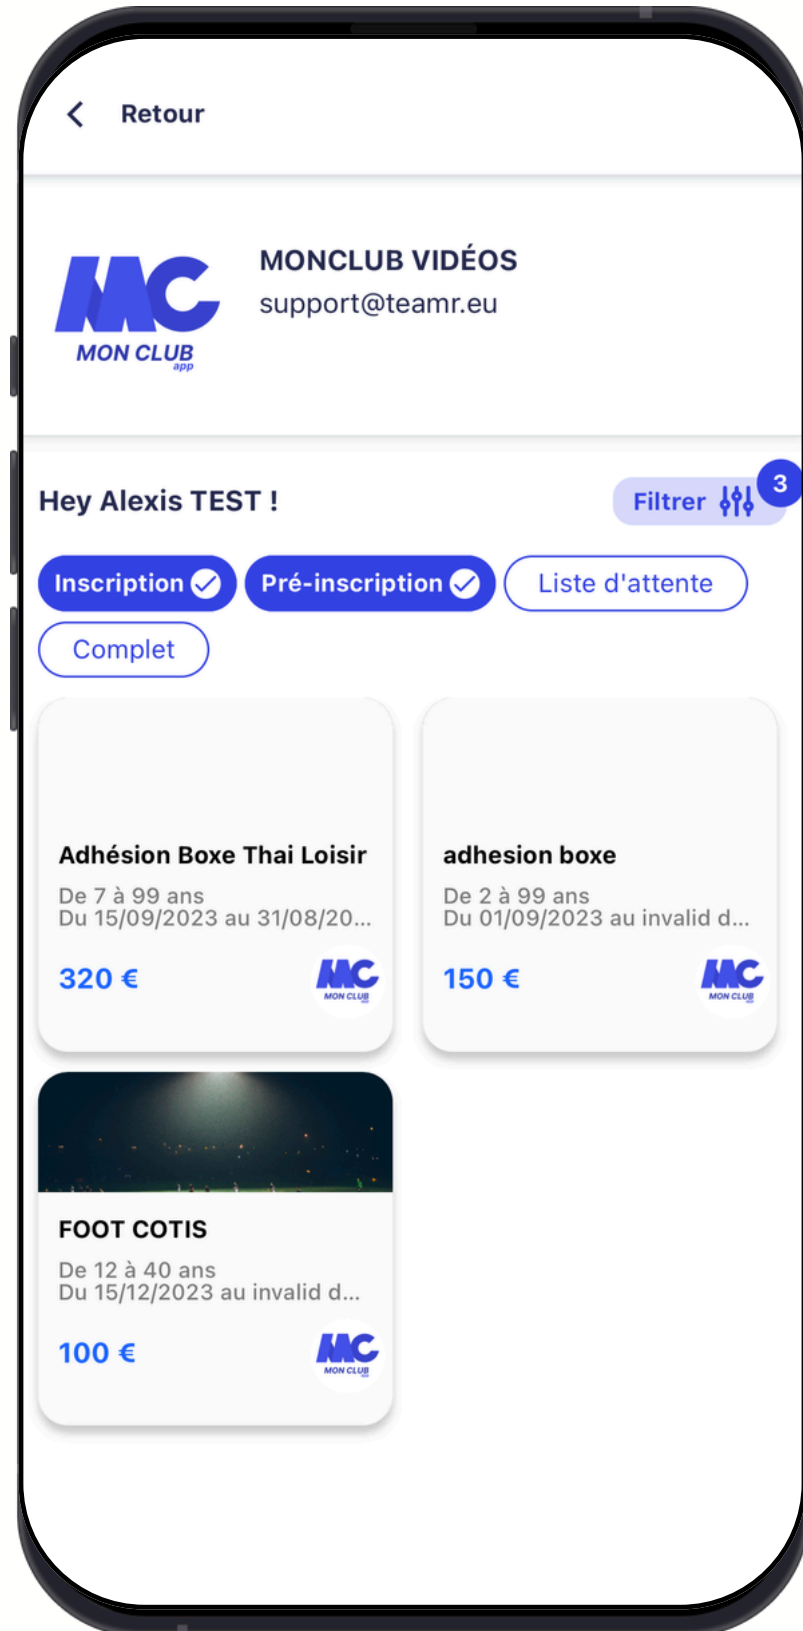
Retour

MC
MON CLUB
app

MONCLUB VIDÉOS
support@teamr.eu

Hey Alexis TEST !

Filtrer 3

Inscription
Pré-inscription
Liste d'attente
Complet

Adhésion Boxe Thai Loisir
De 7 à 99 ans
Du 15/09/2023 au 31/08/20...
320 €
MC MON CLUB app

adhesion boxe
De 2 à 99 ans
Du 01/09/2023 au invalid d...
150 €
MC MON CLUB app

FOOT COTIS
De 12 à 40 ans
Du 15/12/2023 au invalid d...
100 €
MC MON CLUB app